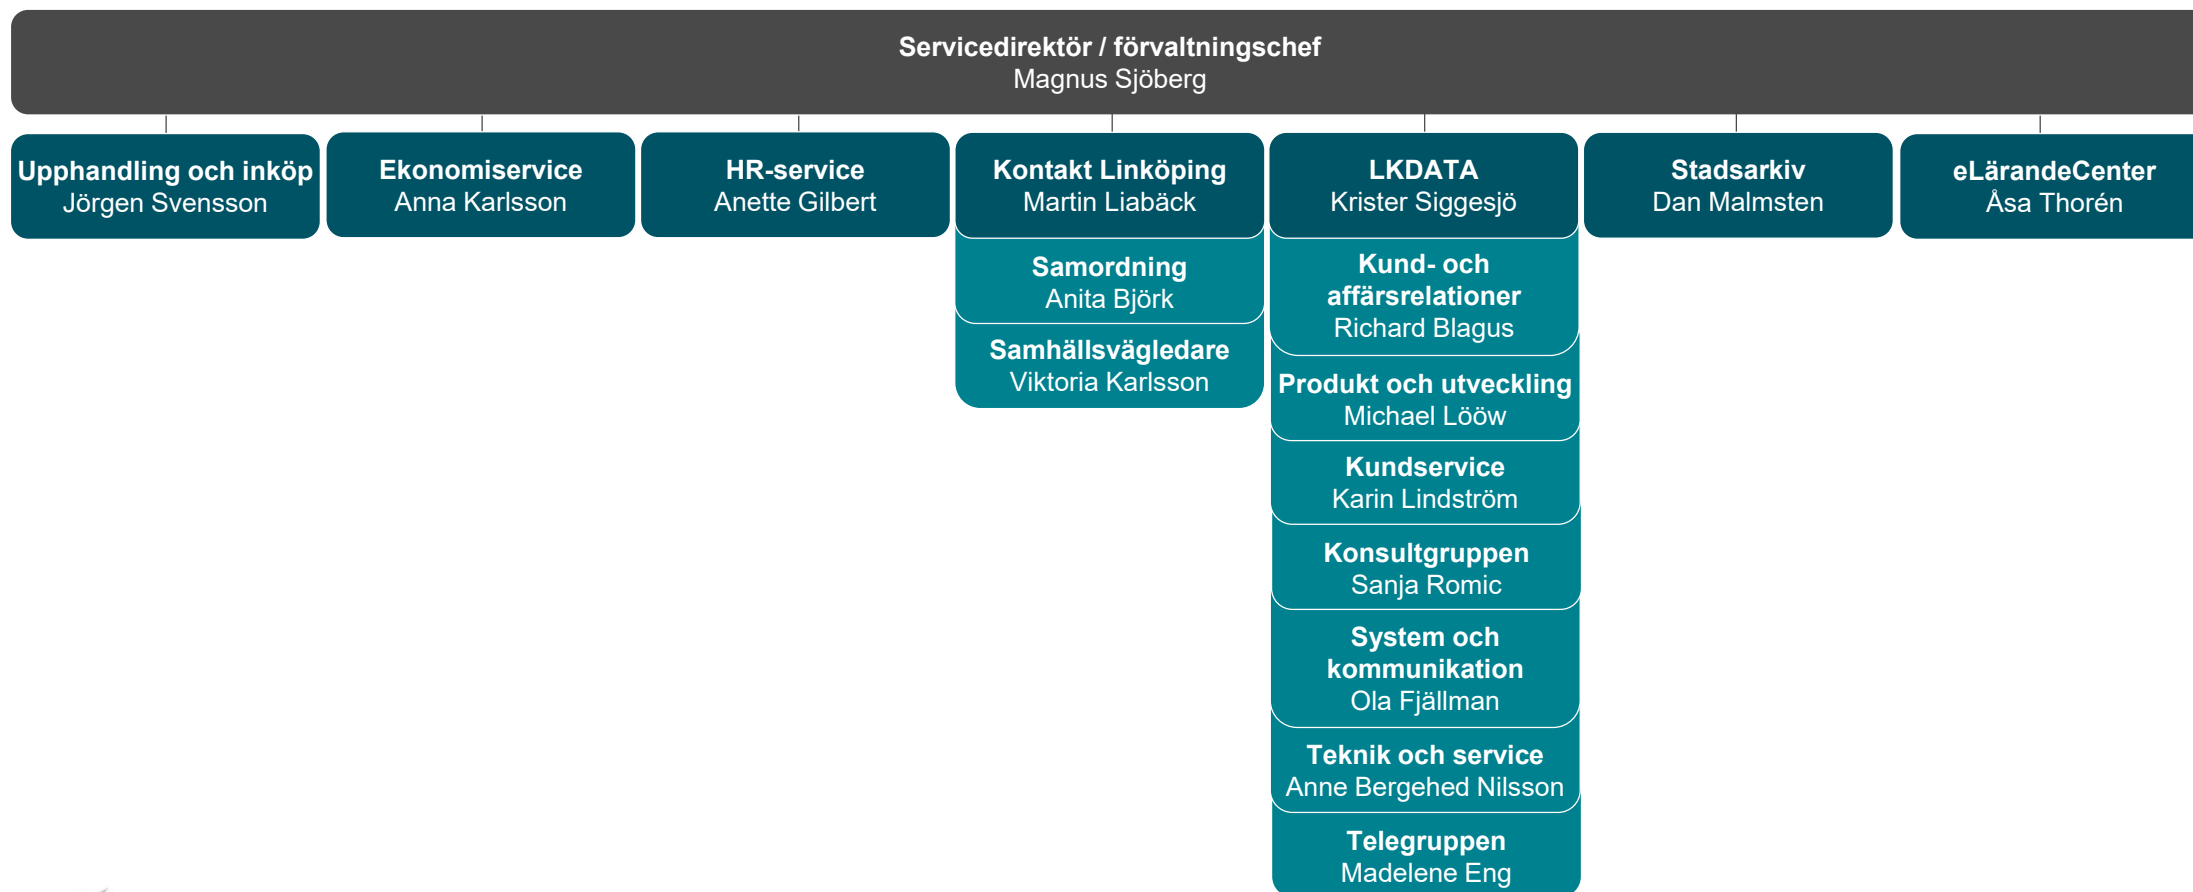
Servicedirektör / förvaltningschef
Magnus Sjöberg

Upphandling och inköp
Jörgen Svensson

Ekonomiservice
Anna Karlsson

HR-service
Anette Gilbert

Kontakt Linköping
Martin Liabäck

Samordning
Anita Björk

Samhällsvägledare
Viktoria Karlsson

LKDATA
Krister Siggesjö

Kund- och affärsrelationer
Richard Blagus

Produkt och utveckling
Michael Lööw

Kundservice
Karin Lindström

Konsultgruppen
Sanja Romic

System och kommunikation
Ola Fjällman

Teknik och service
Anne Bergehed Nilsson

Telegruppen
Madelene Eng

Stadsarkiv
Dan Malmsten

eLärandeCenter
Åsa Thorén